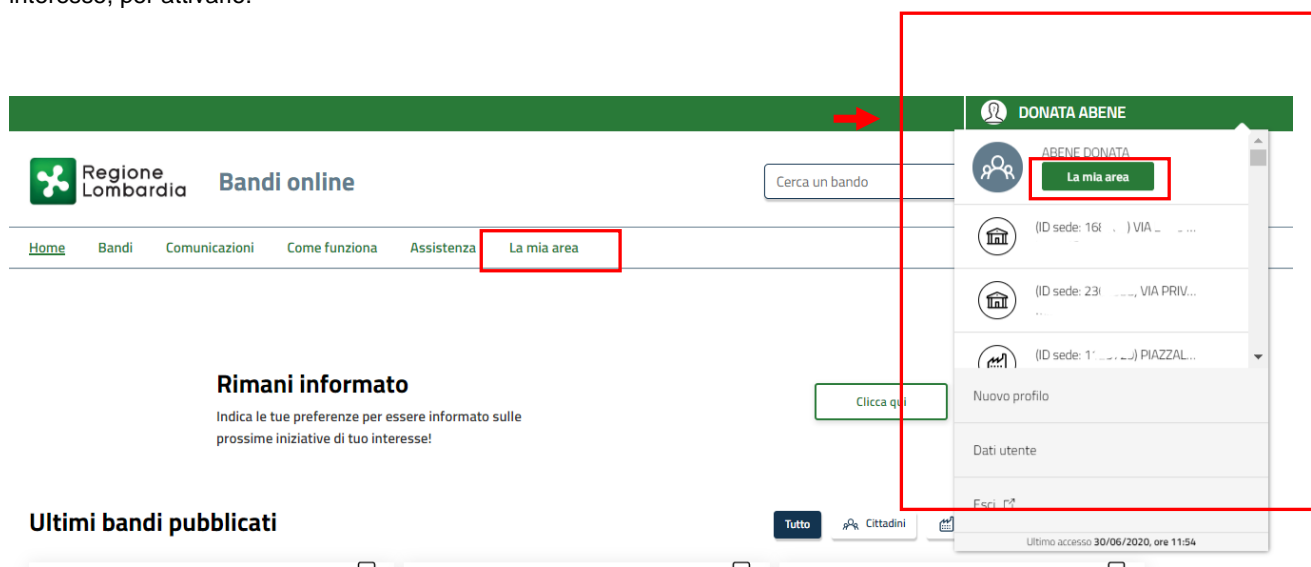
interesse, per attivarlo.

DONATA ABENE

Regione Lombardia

Bandi online

Cerca un bando

ABENE DONATA
La mia area

(ID sede: 16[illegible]) VIA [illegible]

(ID sede: 23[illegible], VIA PRIV...

(ID sede: 1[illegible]) PIAZZAL...

Home Bandi Comunicazioni Come funziona Assistenza La mia area

Rimani informato
Indica le tue preferenze per essere informato sulle prossime iniziative di tuo interesse!

Clicca qui

Nuovo profilo

Dati utente

Esci

Ultimi bandi pubblicati

Tutto Cittadini

Ultimo accesso 30/06/2020, ore 11:54